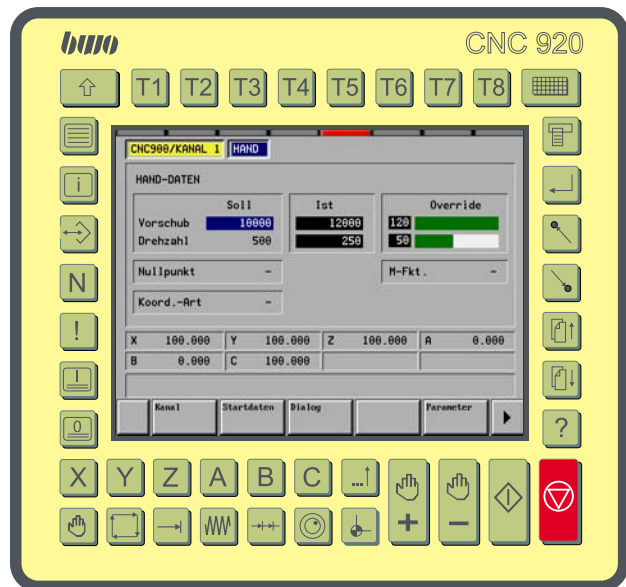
bujo

CNC 920

T1 T2 T3 T4 T5 T6 T7 T8

i

N

!

0

CNC900/KANAL 1 HAND

HAND-DATEN

| | Soll | Ist | Override |
|---|---|---|---|
| Vorschub | 10000 | 12000 | 120 |
| Drehzahl | 500 | 250 | 50 |

Nullpunkt -

M-Fkt. -

Koord.-Art -

| X 100.000 | Y 100.000 | Z 100.000 | A 0.000 |
|---|---|---|---|
| B 0.000 | C 100.000 | | |

Kanal Startdaten Dialog Parameter

?

X Y Z A B C

+

−